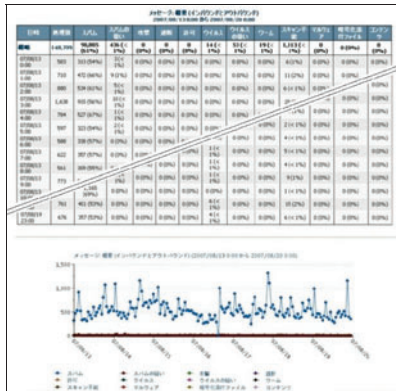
メッセージ: 概要 (インバウンドとアウトバウンド)

| 日時 | 総通数 | スパム | スパムの疑い | 感染 | 拒否 | 許可 | ウイルス | ウイルスの疑い | ワーム | スキャン不能 | マルウェア | 暗号化 | コンテンツ |
|---|---|---|---|---|---|---|---|---|---|---|---|---|---|
| 総数 | 148,799 | 98,005 (65.9%) | 436 (0%) | 0 (0%) | 0 (0%) | 0 (0%) | 14 (0%) | 51 (0%) | 19 (0%) | 2,213 (1%) | 0 (0%) | 0 (0%) | 0 (0%) |
| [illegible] | 585 | 313 (54%) | 3 (1%) | 0 (0%) | 0 (0%) | 0 (0%) | 0 (0%) | 0 (0%) | 0 (0%) | 6 (1%) | 0 (0%) | 0 (0%) | 0 (0%) |
| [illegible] | 710 | 472 (66%) | 9 (1%) | 0 (0%) | 0 (0%) | 0 (0%) | 0 (0%) | 0 (0%) | 0 (0%) | 11 (2%) | 0 (0%) | 0 (0%) | |
| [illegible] | 885 | 534 (61%) | 5 (1%) | 0 (0%) | 0 (0%) | 0 (0%) | 0 (0%) | 0 (0%) | 0 (0%) | 6 (1%) | 0 (0%) | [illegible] | |
| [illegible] | 1,638 | 916 (56%) | 20 (1%) | 0 (0%) | 0 (0%) | 0 (0%) | 0 (0%) | 0 (0%) | 0 (0%) | 0 (0%) | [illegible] | | 0 (0%) |
| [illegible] | 784 | 527 (67%) | 3 (0%) | 0 (0%) | 0 (0%) | 0 (0%) | 0 (0%) | 0 (0%) | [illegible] | | | 0 (0%) | 0 (0%) |
| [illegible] | 597 | 323 (54%) | 3 (1%) | 0 (0%) | 0 (0%) | 0 (0%) | 0 (0%) | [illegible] | | 2 (0%) | 0 (0%) | 0 (0%) | 0 (0%) |
| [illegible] | 1,300 | 736 (57%) | 4 (0%) | 0 (0%) | 0 (0%) | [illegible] | | 0 (0%) | 0 (0%) | 4 (0%) | 0 (0%) | 0 (0%) | 0 (0%) |
| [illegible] | 622 | 357 (57%) | 6 (1%) | 0 (0%) | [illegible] | 1 (0%) | 0 (0%) | 0 (0%) | 0 (0%) | 9 (1%) | 0 (0%) | 0 (0%) | 0 (0%) |
| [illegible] | 564 | 309 (55%) | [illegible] | | 0 (0%) | 1 (0%) | 0 (0%) | 0 (0%) | 0 (0%) | 6 (1%) | 0 (0%) | 0 (0%) | 0 (0%) |
| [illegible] | 770 | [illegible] | | 0 (0%) | 0 (0%) | 0 (0%) | 0 (0%) | 0 (0%) | 0 (0%) | 8 (1%) | 0 (0%) | 0 (0%) | 0 (0%) |
| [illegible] | | 1,166 (60%) | 9 (0%) | 0 (0%) | 0 (0%) | 0 (0%) | 0 (0%) | 0 (0%) | 0 (0%) | 1 (0%) | 0 (0%) | 0 (0%) | 0 (0%) |
| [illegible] | 763 | 461 (60%) | 3 (0%) | 0 (0%) | 0 (0%) | 0 (0%) | 4 (1%) | 0 (0%) | 0 (0%) | 15 (2%) | 0 (0%) | 0 (0%) | 0 (0%) |
| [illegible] | 676 | 357 (53%) | 4 (1%) | 0 (0%) | 0 (0%) | 0 (0%) | 0 (0%) | 0 (0%) | 0 (0%) | 6 (1%) | 0 (0%) | 0 (0%) | 0 (0%) |

メッセージ: 概要 (インバウンドとアウトバウンド) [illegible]

1,500
1,000
500
0

スパム
許可
スキャン不能
スパムの疑い
ウイルス
マルウェア
感染
ウイルスの疑い
暗号化
拒否
ワーム
コンテンツ